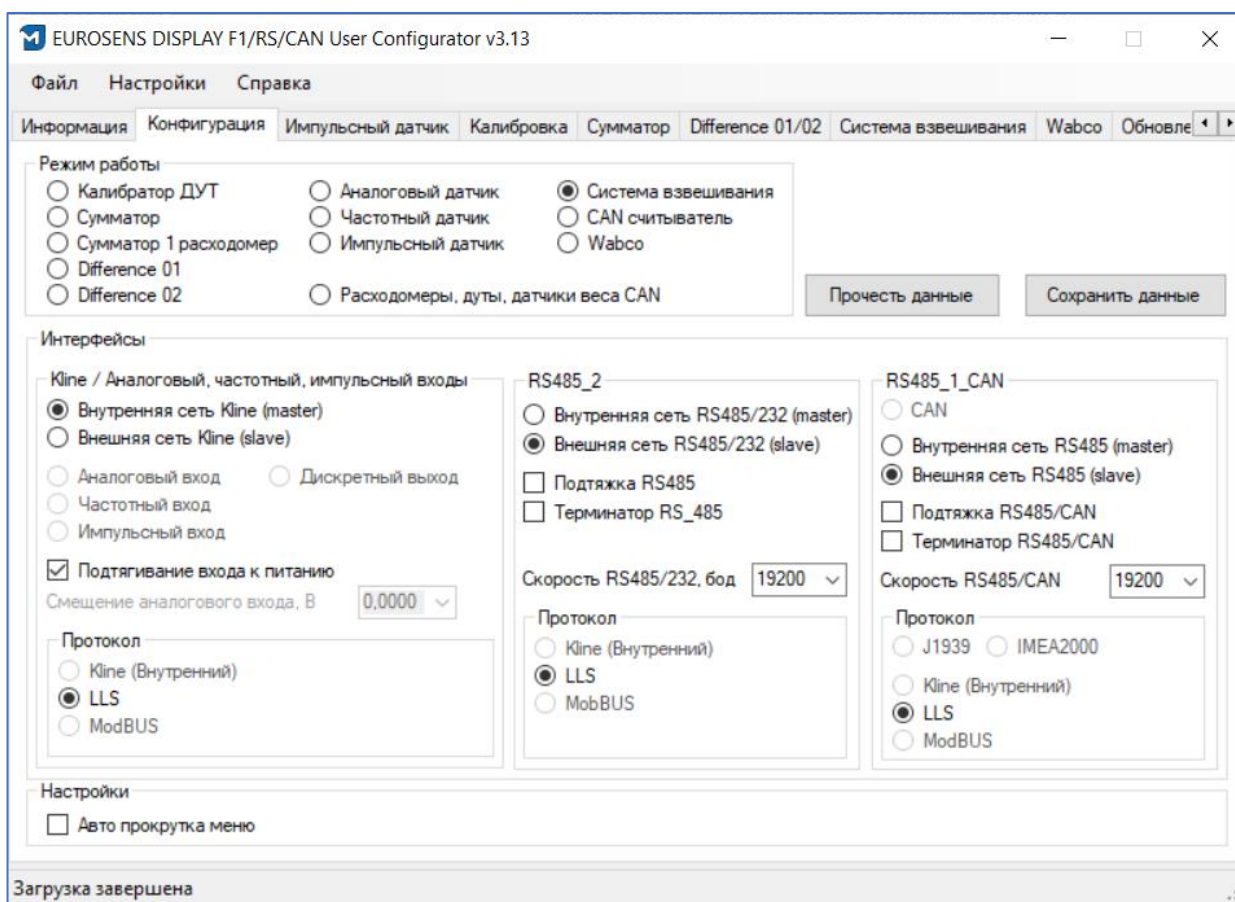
EUROSENS DISPLAY F1/RS/CAN User Configurator v3.13

Файл Настройки Справка

Информация Конфигурация Импульсный датчик Калибровка Сумматор Difference 01/02 Система взвешивания Wabco Обновле

Режим работы
Калибратор ДУТ
Сумматор
Сумматор 1 расходомер
Difference 01
Difference 02
Аналоговый датчик
Частотный датчик
Импульсный датчик
Расходомеры, дуты, датчики веса CAN
Система взвешивания
CAN считыватель
Wabco

Прочесть данные
Сохранить данные

Интерфейсы

Kline / Аналоговый, частотный, импульсный входы
Внутренняя сеть Kline (master)
Внешняя сеть Kline (slave)
Аналоговый вход
Дискретный выход
Частотный вход
Импульсный вход
Подтягивание входа к питанию
Смещение аналогового входа, В 0,0000
Протокол
Kline (Внутренний)
LLS
ModBUS

RS485_2
Внутренняя сеть RS485/232 (master)
Внешняя сеть RS485/232 (slave)
Подтяжка RS485
Терминатор RS_485
Скорость RS485/232, бод 19200
Протокол
Kline (Внутренний)
LLS
MobBUS

RS485_1_CAN
CAN
Внутренняя сеть RS485 (master)
Внешняя сеть RS485 (slave)
Подтяжка RS485/CAN
Терминатор RS485/CAN
Скорость RS485/CAN 19200
Протокол
J1939
IMEA2000
Kline (Внутренний)
LLS
ModBUS

Настройки
Авто прокрутка меню

Загрузка завершена